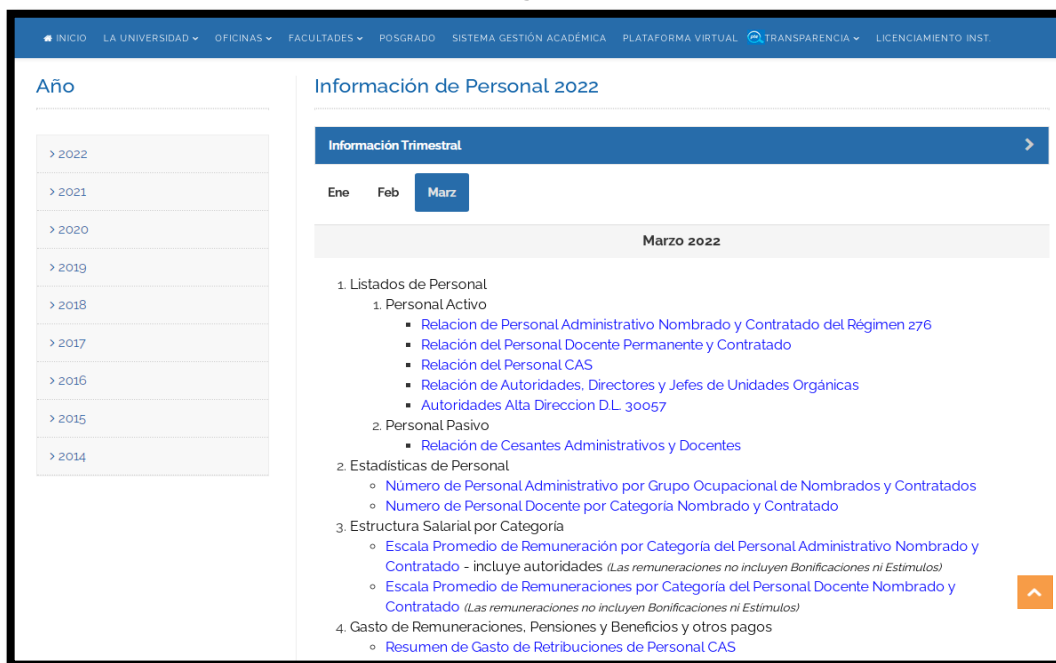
INICIO LA UNIVERSIDAD OFICINAS FACULTADES POSGRADO SISTEMA GESTIÓN ACADÉMICA PLATAFORMA VIRTUAL TRANSPARENCIA LICENCIAMIENTO INST.

Año

> 2022
> 2021
> 2020
> 2019
> 2018
> 2017
> 2016
> 2015
> 2014

Información de Personal 2022

Información Trimestral

Ene Feb Marz

Marzo 2022

1. Listados de Personal
1. Personal Activo
- Relacion de Personal Administrativo Nombrado y Contratado del Régimen 276
- Relación del Personal Docente Permanente y Contratado
- Relación del Personal CAS
- Relación de Autoridades, Directores y Jefes de Unidades Orgánicas
- Autoridades Alta Direccion D.L. 30057
2. Personal Pasivo
- Relación de Cesantes Administrativos y Docentes
2. Estadísticas de Personal
- Número de Personal Administrativo por Grupo Ocupacional de Nombrados y Contratados
- Numero de Personal Docente por Categoría Nombrado y Contratado
3. Estructura Salarial por Categoría
- Escala Promedio de Remuneración por Categoría del Personal Administrativo Nombrado y Contratado - incluye autoridades (Las remuneraciones no incluyen Bonificaciones ni Estimulos)
- Escala Promedio de Remuneraciones por Categoría del Personal Docente Nombrado y Contratado (Las remuneraciones no incluyen Bonificaciones ni Estimulos)
4. Gasto de Remuneraciones, Pensiones y Beneficios y otros pagos
- Resumen de Gasto de Retribuciones de Personal CAS